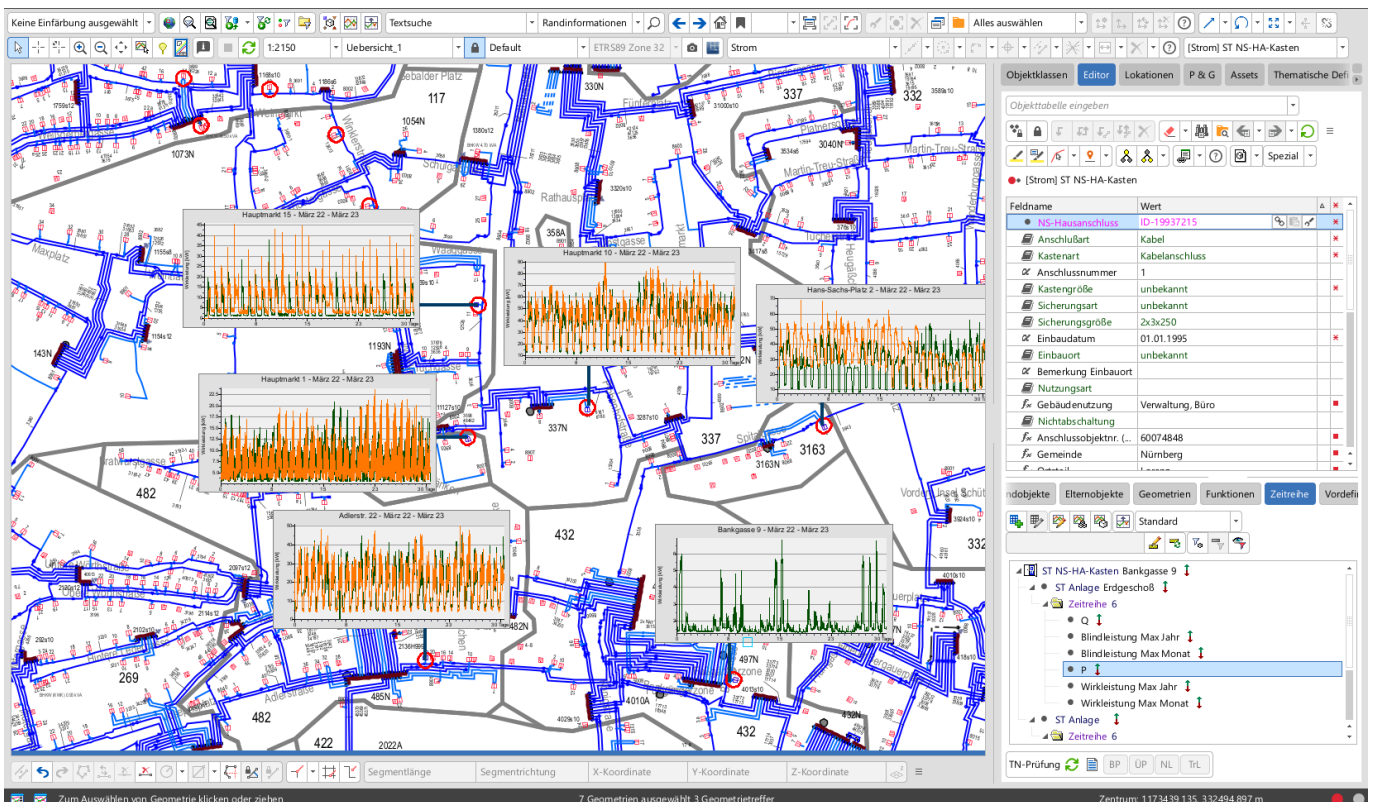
Keine Einfärbung ausgewählt | Textsuche | Randinformationen | Alles auswählen
1:2150 | Uebersicht_1 | Default | ETRS89 Zone 32 | Strom | [Strom] ST NS-HA-Kasten

Objektklassen | Editor | Lokationen | P & G | Assets | Thematische Defi

Objekttabelle eingeben

Spezial

[Strom] ST NS-HA-Kasten

| Feldname | Wert |
|---|---|
| NS-Hausanschluss | ID-19937215 |
| Anschlußart | Kabel |
| Kastenart | Kabelanschluss |
| Anschlussnummer | 1 |
| Kastengröße | unbekannt |
| Sicherungsart | unbekannt |
| Sicherungsgröße | 2x3x250 |
| Einbaudatum | 01.01.1995 |
| Einbauort | unbekannt |
| Bemerkung Einbauort | |
| Nutzungsart | |
| Gebäudenutzung | Verwaltung, Büro |
| Nichtabschaltung | |
| Anschlussobjektnr. (... | 60074848 |
| Gemeinde | Nürnberg |
| Ortsteil | Lorenz |

ndobjekte | Elternobjekte | Geometrien | Funktionen | Zeitreihe | Vordefi

Standard

ST NS-HA-Kasten Bankgasse 9
ST Anlage Erdgeschoß
Zeitreihe 6
Q
Blindleistung Max Jahr
Blindleistung Max Monat
P
Wirkleistung Max Jahr
Wirkleistung Max Monat
ST Anlage
Zeitreihe 6

TN-Prüfung | BP | ÜP | NL | TrL

Hauptmarkt 15 - März 22 - März 23
Hauptmarkt 10 - März 22 - März 23
Hans-Sachs-Platz 2 - März 22 - März 23
Hauptmarkt 1 - März 22 - März 23
Adlerstr. 22 - März 22 - März 23
Bankgasse 9 - März 22 - März 23

117 | 337 | 332 | 1073N | 1054N | 330N | Maxplatz | 143N | 1193N | 358A | Rathausplatz | 337N | 337 | 3163 | 3163N | 482 | 432 | 269 | 482 | 485N | 422 | 2022A | 4010A | 432 | 497N | 482N | 3040N | Martin-Treu-Straße | Plobenhofstr. | 332 | Schulgasse

Segmentlänge | Segmentrichtung | X-Koordinate | Y-Koordinate | Z-Koordinate

Zum Auswählen von Geometrie klicken oder ziehen | 7 Geometrien ausgewählt 3 Geometrietreffer | Zentrum: 1173439.135, 332494.897 m